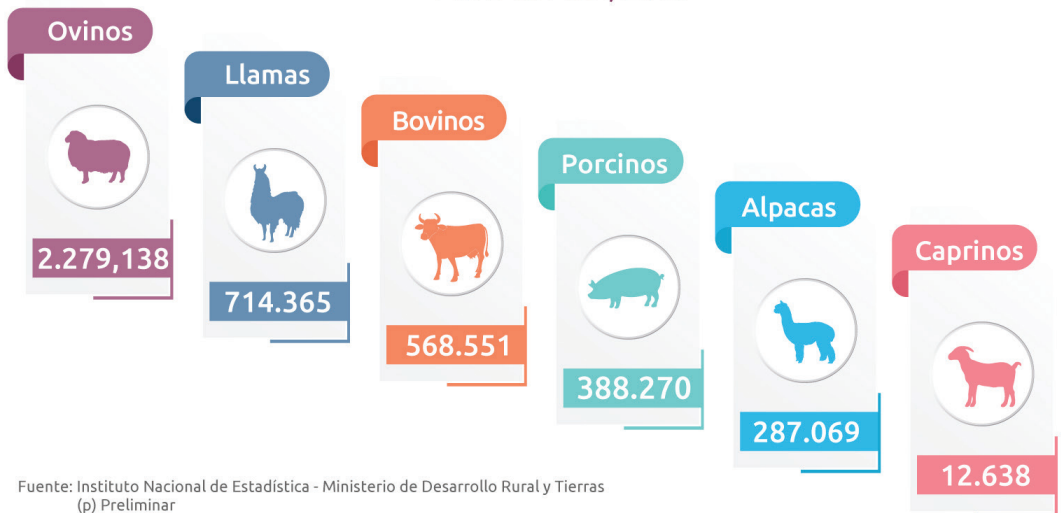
Ovinos

2.279,138

Llamas

714.365

Bovinos

568.551

Porcinos

388.270

Alpacas

287.069

Caprinos

12.638

Fuente: Instituto Nacional de Estadística - Ministerio de Desarrollo Rural y Tierras
(p) Preliminar